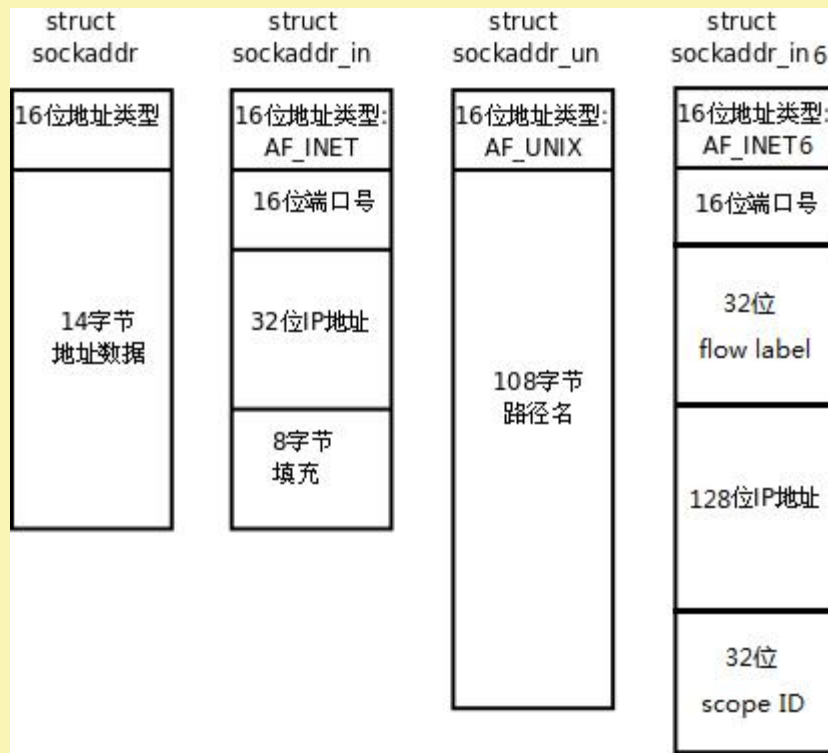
struct sockaddr

16位地址类型

14字节
地址数据

struct sockaddr_in

16位地址类型:
AF_INET

16位端口号

32位IP地址

8字节
填充

struct sockaddr_un

16位地址类型:
AF_UNIX

108字节
路径名

struct sockaddr_in6

16位地址类型:
AF_INET6

16位端口号

32位
flow label

128位IP地址

32位
scope ID